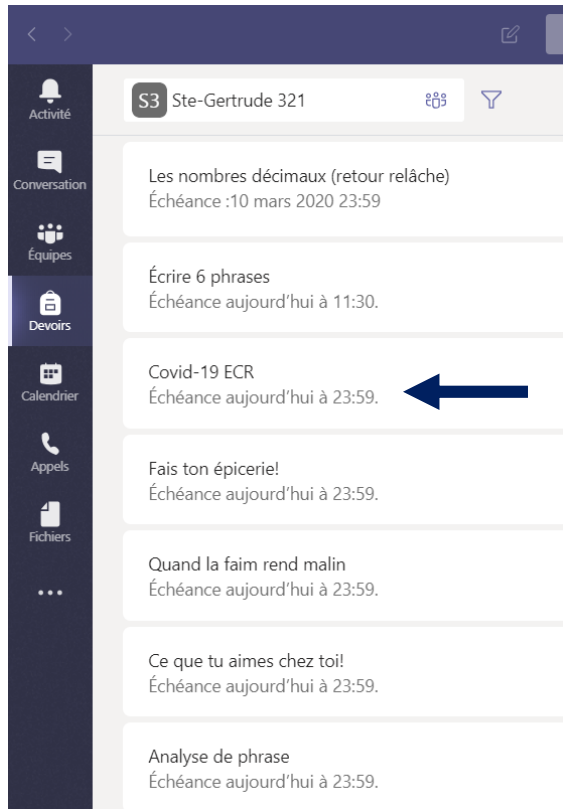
Activité

Conversation

Équipes

Devoirs

Calendrier

Appels

Fichiers

...

S3 Ste-Gertrude 321

Les nombres décimaux (retour relâche)
Échéance :10 mars 2020 23:59

Écrire 6 phrases
Échéance aujourd'hui à 11:30.

Covid-19 ECR
Échéance aujourd'hui à 23:59.

Fais ton épicerie!
Échéance aujourd'hui à 23:59.

Quand la faim rend malin
Échéance aujourd'hui à 23:59.

Ce que tu aimes chez toi!
Échéance aujourd'hui à 23:59.

Analyse de phrase
Échéance aujourd'hui à 23:59.